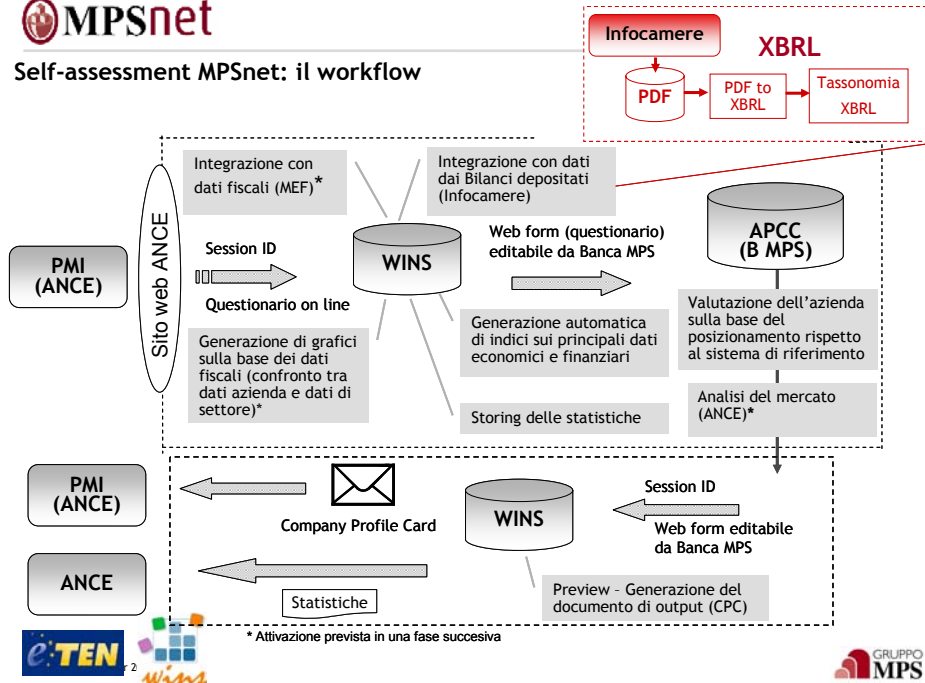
MPSnet

Self-assessment MPSnet: il workflow

Infocamere

XBRL

PDF

PDF to XBRL

Tassonomia XBRL

Integrazione con dati fiscali (MEF)*

Integrazione con dati dai Bilanci depositati (Infocamere)

Sito web ANCE

PMI (ANCE)

Session ID

Questionario on line

WINS

Web form (questionario) editabile da Banca MPS

APCC (B MPS)

Valutazione dell'azienda sulla base del posizionamento rispetto al sistema di riferimento

Generazione di grafici sulla base dei dati fiscali (confronto tra dati azienda e dati di settore)*

Generazione automatica di indici sui principali dati economici e finanziari

Storing delle statistiche

Analisi del mercato (ANCE)*

PMI (ANCE)

Company Profile Card

WINS

Session ID

Web form editabile da Banca MPS

ANCE

Statistiche

Preview – Generazione del documento di output (CPC)

* Attivazione prevista in una fase succesiva

e-TEN

wins

GRUPPO MPS